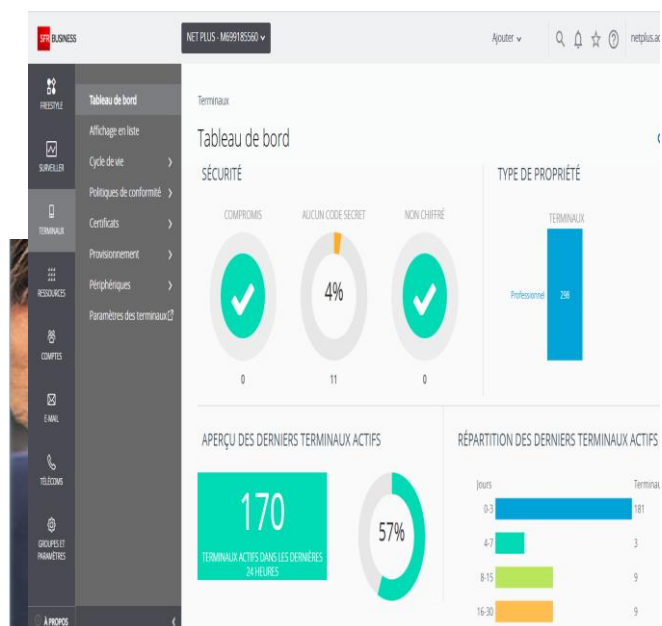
SFR BUSINESS

NET PLUS - M699185560

Ajouter

netplus.ac

FREESTYLE

SURVEILLER

TERMINAUX

RESSOURCES

COMPTES

E-MAIL

TÉLÉCOMS

GROUPES ET PARAMÈTRES

À PROPOS

Tableau de bord

Affichage en liste

Cycle de vie

Politiques de conformité

Certificats

Provisionnement

Périphériques

Paramètres des terminaux

Terminaux

Tableau de bord

SÉCURITÉ

COMPROMIS

0

AUCUN CODE SECRET

4%

11

NON CHIFFRÉ

0

TYPE DE PROPRIÉTÉ

TERMINAUX

Professionnel

298

APERÇU DES DERNIERS TERMINAUX ACTIFS

170

TERMINAUX ACTIFS DANS LES DERNIÈRES 24 HEURES

57%

RÉPARTITION DES DERNIERS TERMINAUX ACTIFS

Jours

Terminau

0-3

181

4-7

3

8-15

9

16-30

9